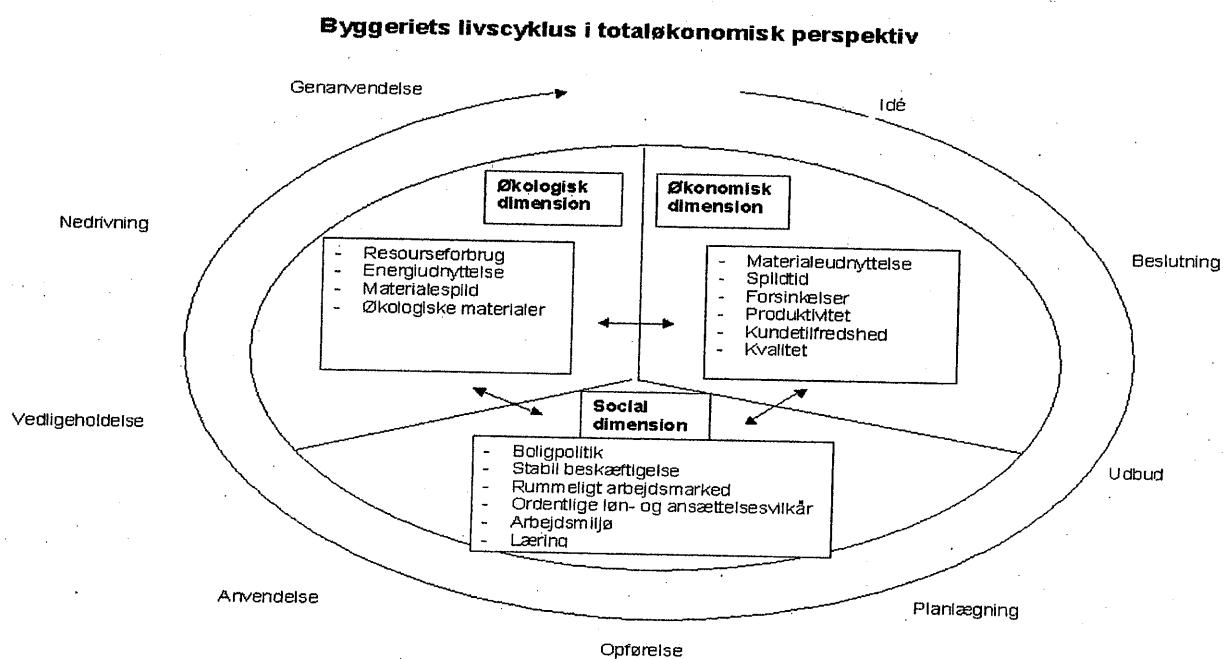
Byggeriets livscyklus i totaløkonomisk perspektiv

Genanvendelse

Idé

Økologisk dimension

Økonomisk dimension

Nedrivning

Beslutning

- Resourseforbrug
- Energiudnyttelse
- Materialespild
- Økologiske materialer

- Materialeudnyttelse
- Spildtid
- Forsinkelser
- Produktivitet
- Kundetilfredshed
- Kvalitet

Vedligeholdelse

Social dimension

- Boligpolitik
- Stabil beskæftigelse
- Rummeligt arbejdsmarked
- Ordentlige løn- og ansættelsesvilkår
- Arbejdsmiljø
- Læring

Udbud

Anvendelse

Planlægning

Opførelse